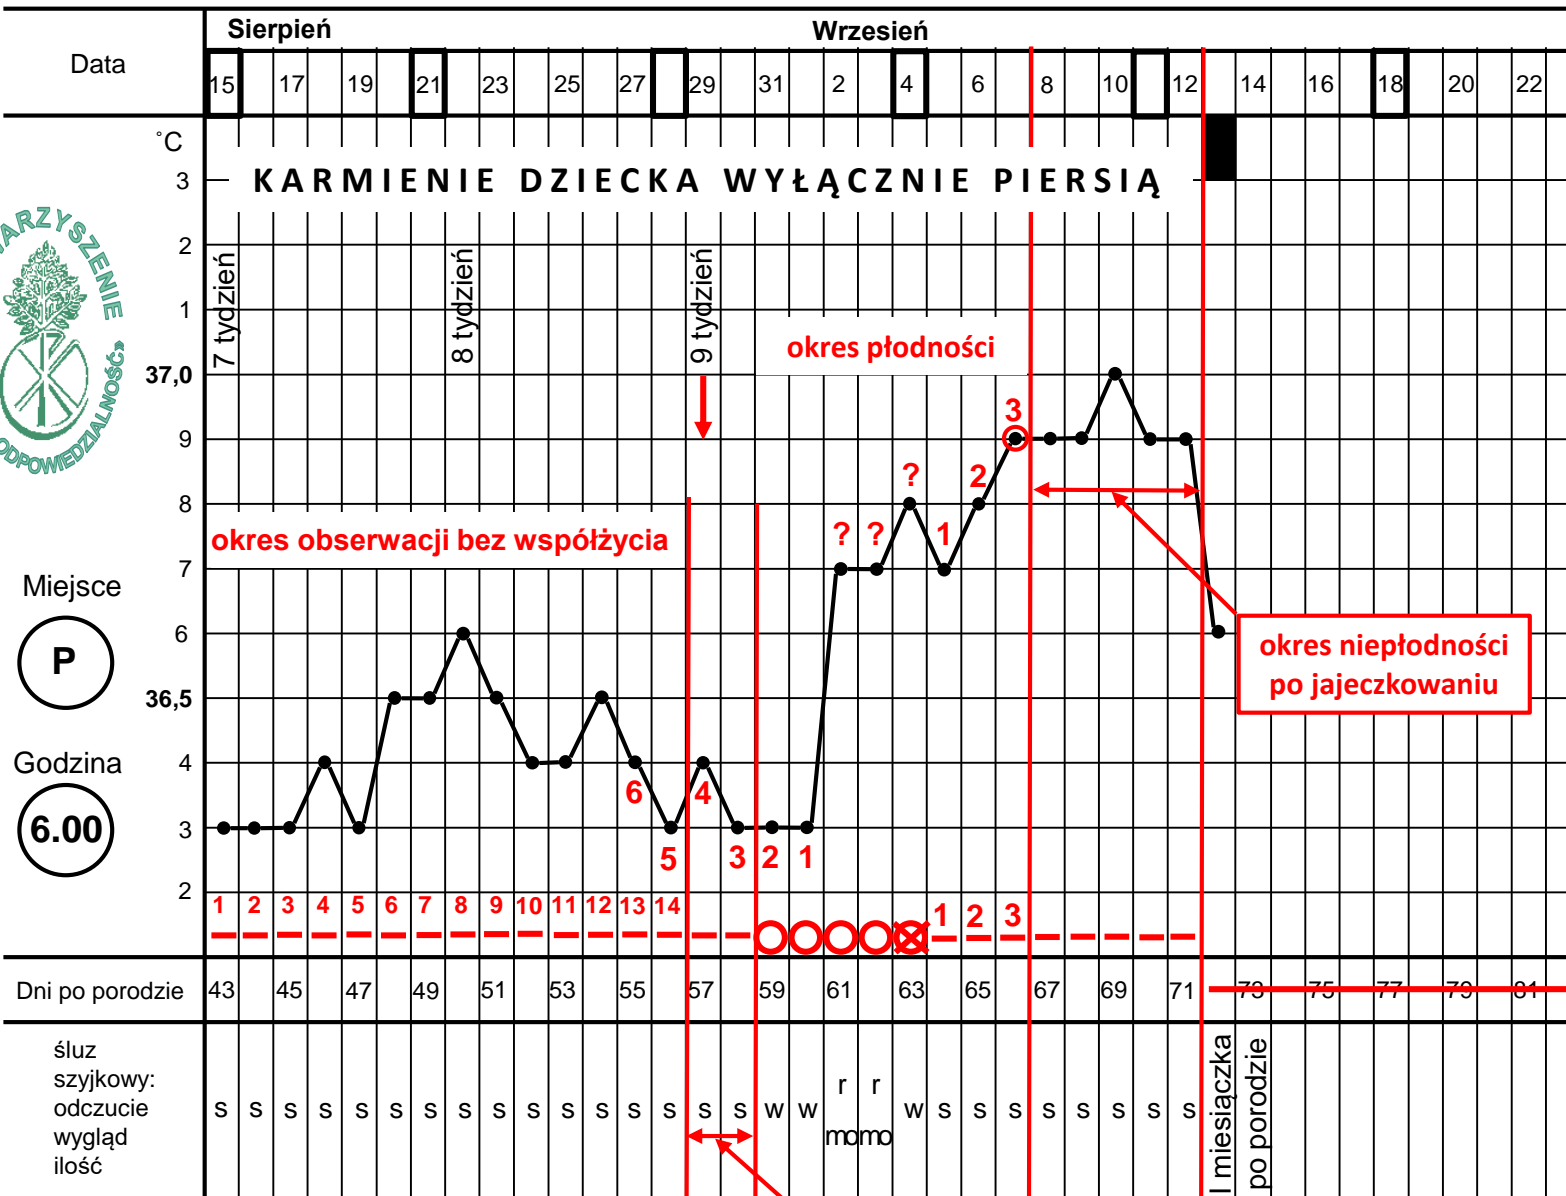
Data

Sierpień

Wrzesień

15 17 19 21 23 25 27 29 31 2 4 6 8 10 12 14 16 18 20 22

˚C

3

2

1

37,0

9

8

7

6

36,5

4

3

2

KARMIENIE DZIECKA WYŁĄCZNIE PIERSIĄ

7 tydzień

8 tydzień

9 tydzień

okres płodności

okres obserwacji bez współżycia

okres niepłodności po jajeczkowaniu

? ? ? 1 2 3

6 5 4 3 2 1

1 2 3 4 5 6 7 8 9 10 11 12 13 14

1 2 3

Miejsce

P

Godzina

6.00

Dni po porodzie

43 45 47 49 51 53 55 57 59 61 63 65 67 69 71 73 75 77 79 81

śluz szyjkowy: odczucie wygląd ilość

s s s s s s s s s s s s s s s s w w r r w s s s s s s s s

mo mo

I miesiączka po porodzie